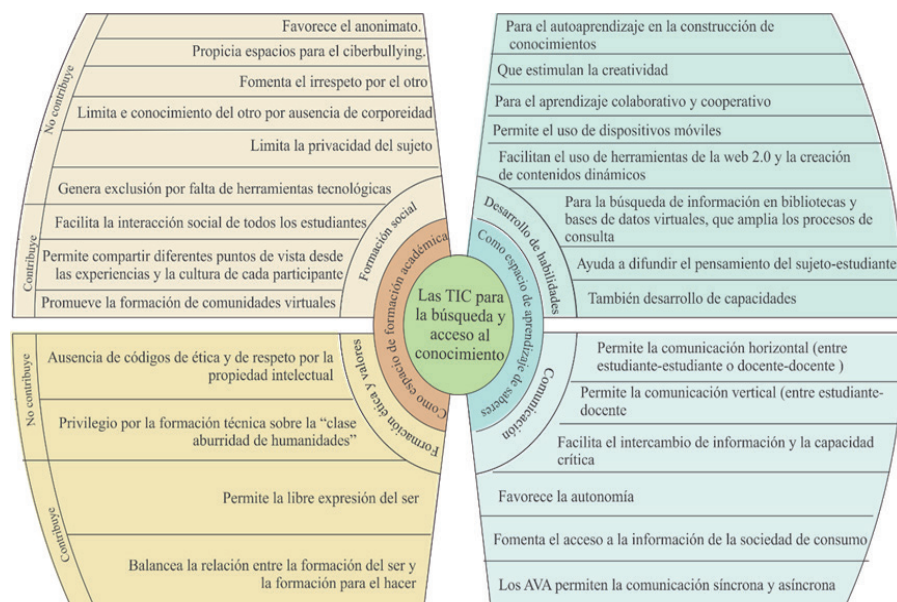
No contribuye

Favorece el anonimato.

Propicia espacios para el ciberbullying.

Fomenta el irrespeto por el otro

Limita e conocimiento del otro por ausencia de corporeidad

Limita la privacidad del sujeto

Genera exclusión por falta de herramientas tecnológicas

Contribuye

Facilita la interacción social de todos los estudiantes

Permite compartir diferentes puntos de vista desde las experiencias y la cultura de cada participante

Promueve la formación de comunidades virtuales

Formación social

Como espacio de formación académica

Para el autoaprendizaje en la construcción de conocimientos

Que estimulan la creatividad

Para el aprendizaje colaborativo y cooperativo

Permite el uso de dispositivos móviles

Facilitan el uso de herramientas de la web 2.0 y la creación de contenidos dinámicos

Desarrollo de habilidades

Como espacio de aprendizaje de saberes

Para la búsqueda de información en bibliotecas y bases de datos virtuales, que amplia los procesos de consulta

Ayuda a difundir el pensamiento del sujeto-estudiante

También desarrollo de capacidades

Las TIC para la búsqueda y acceso al conocimiento

No contribuye

Ausencia de códigos de ética y de respeto por la propiedad intelectual

Privilegio por la formación técnica sobre la "clase aburrida de humanidades"

Formación ética y valores

Como espacio de formación

Contribuye

Permite la libre expresión del ser

Balancea la relación entre la formación del ser y la formación para el hacer

Comunicación

Permite la comunicación horizontal (entre estudiante-estudiante o docente-docente )

Permite la comunicación vertical (entre estudiante-docente

Facilita el intercambio de información y la capacidad crítica

Favorece la autonomía

Fomenta el acceso a la información de la sociedad de consumo

Los AVA permiten la comunicación síncrona y asíncrona